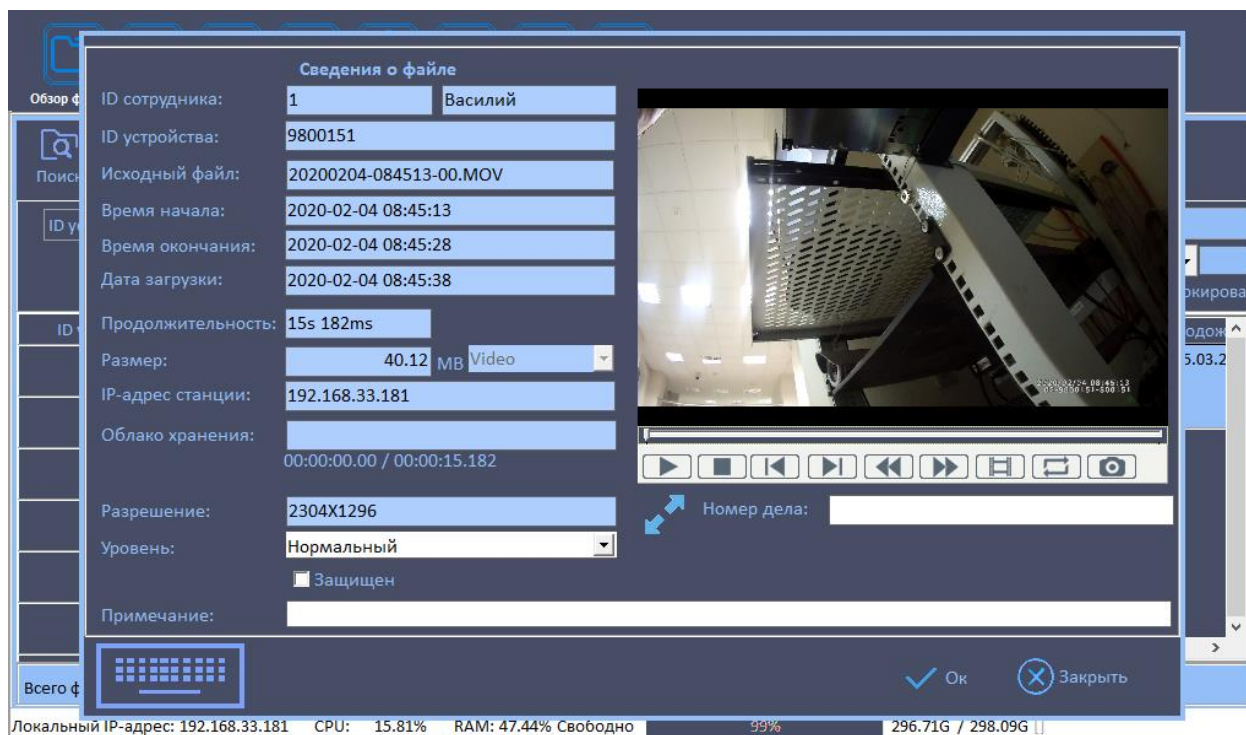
Обзор ф
Поиск
ID у
ID
Всего ф
окирова
одож
5.03.2

Сведения о файле

ID сотрудника: 1 Василий
ID устройства: 9800151
Исходный файл: 20200204-084513-00.MOV
Время начала: 2020-02-04 08:45:13
Время окончания: 2020-02-04 08:45:28
Дата загрузки: 2020-02-04 08:45:38
Продолжительность: 15s 182ms
Размер: 40.12 MB Video
IP-адрес станции: 192.168.33.181
Облако хранения:
00:00:00.00 / 00:00:15.182
Разрешение: 2304X1296
Уровень: Нормальный
Защищен
Номер дела:
Примечание:

2020/02/24 08:45:13

Ок
Закрыть

Локальный IP-адрес: 192.168.33.181 CPU: 15.81% RAM: 47.44% Свободно 99% 296.71G / 298.09G